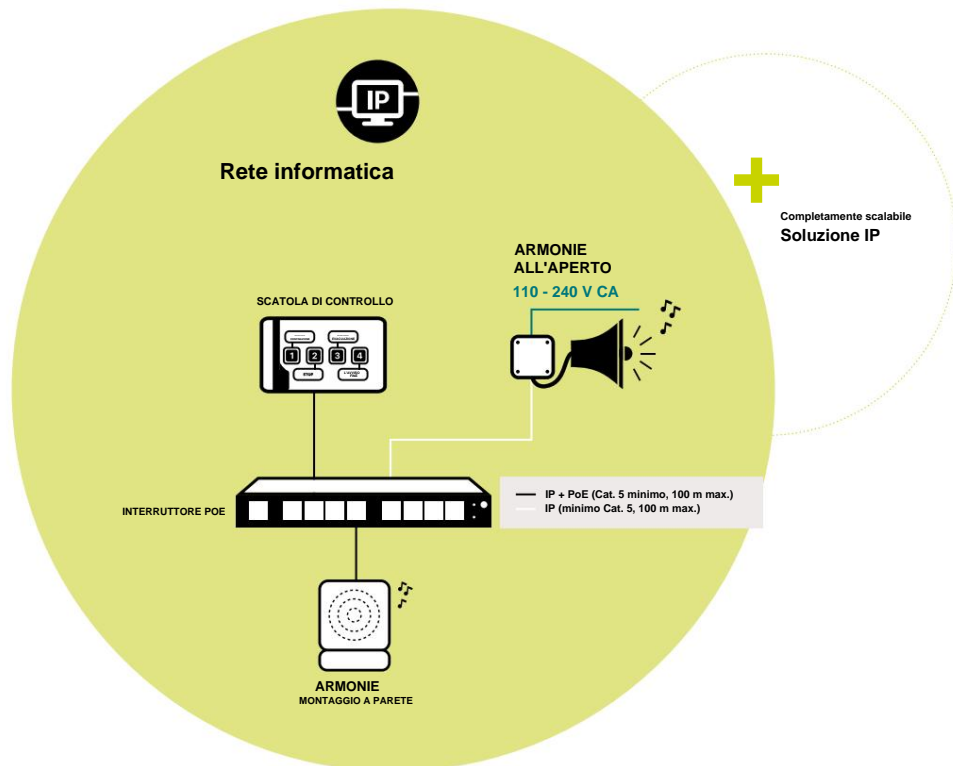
IP

Rete informatica

Completamente scalabile
Soluzione IP

ARMONIE ALL'APERTO
110 - 240 V CA

SCATOLA DI CONTROLLO

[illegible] ESECUZIONE
1 2 3 4
STOP L'ACCESO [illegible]

INTERRUTTORE POE

IP + PoE (Cat. 5 minimo, 100 m max.)
IP (minimo Cat. 5, 100 m max.)

ARMONIE
MONTAGGIO A PARETE